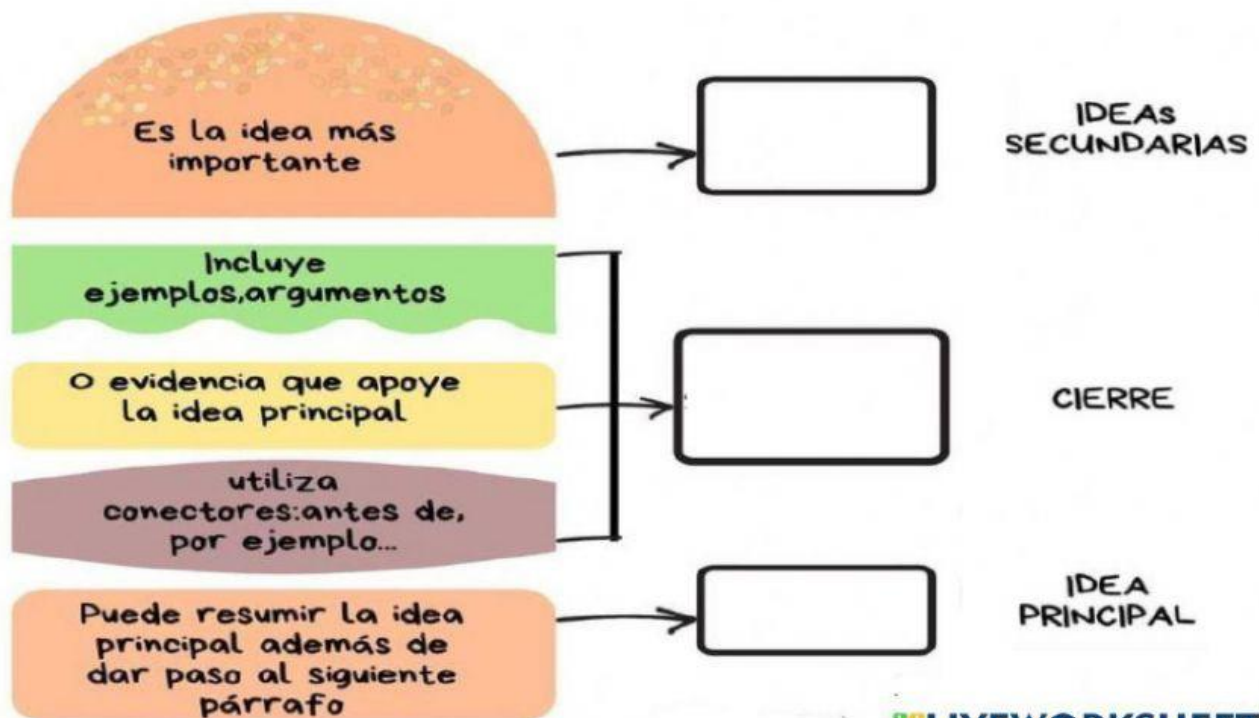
Es la idea más importante

IDEAS SECUNDARIAS

Incluye ejemplos,argumentos

O evidencia que apoye la idea principal

CIERRE

utiliza conectores:antes de, por ejemplo...

Puede resumir la idea principal además de dar paso al siguiente párrafo

IDEA PRINCIPAL

LIVEWORKSHEET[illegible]